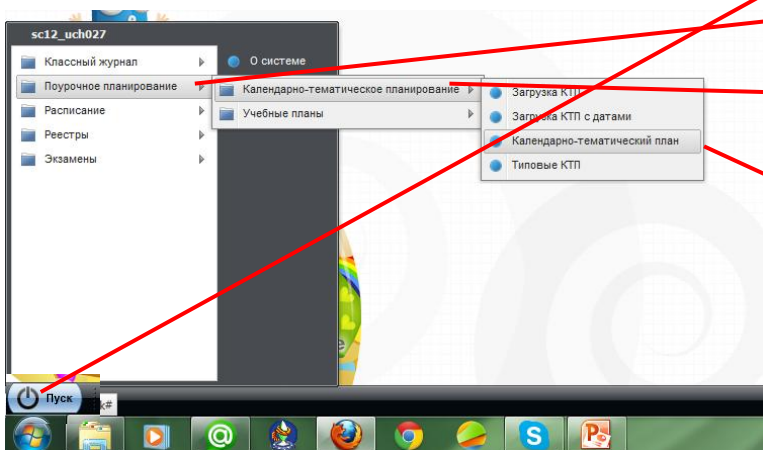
sc12_uch027

Классный журнал
Поурочное планирование
Расписание
Реестры
Экзамены

О системе

Календарно-тематическое планирование
Учебные планы

Загрузка КТП
Загрузка КТП с датами
Календарно-тематический план
Типовые КТП

Пуск